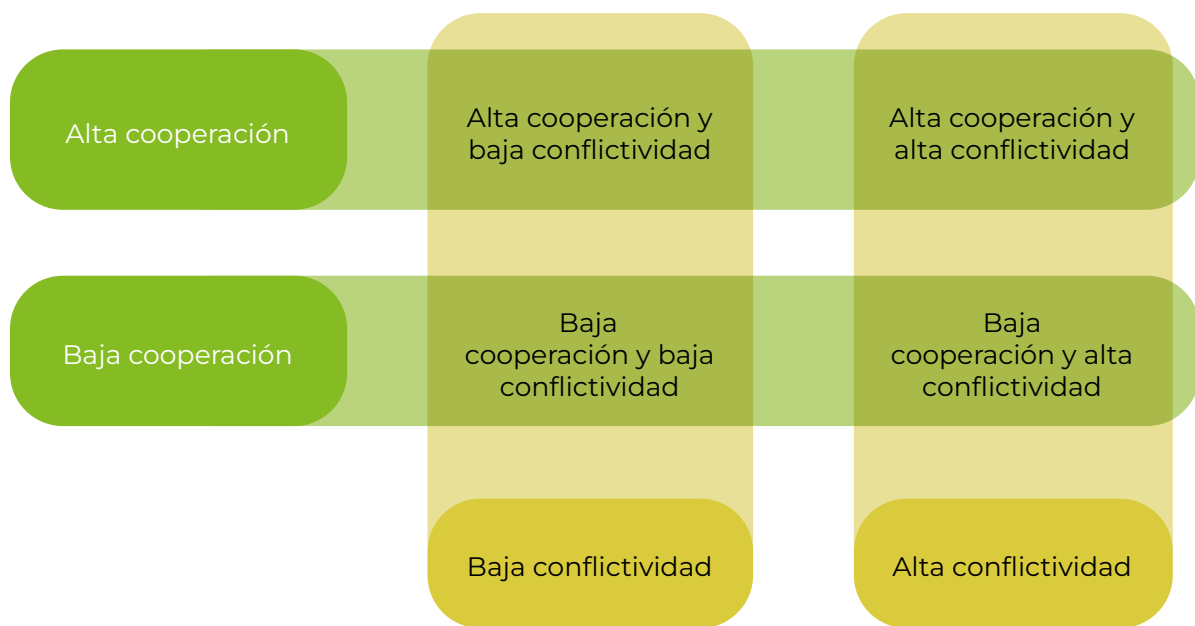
Alta cooperación

Alta cooperación y baja conflictividad

Alta cooperación y alta conflictividad

Baja cooperación

Baja cooperación y baja conflictividad

Baja cooperación y alta conflictividad

Baja conflictividad

Alta conflictividad